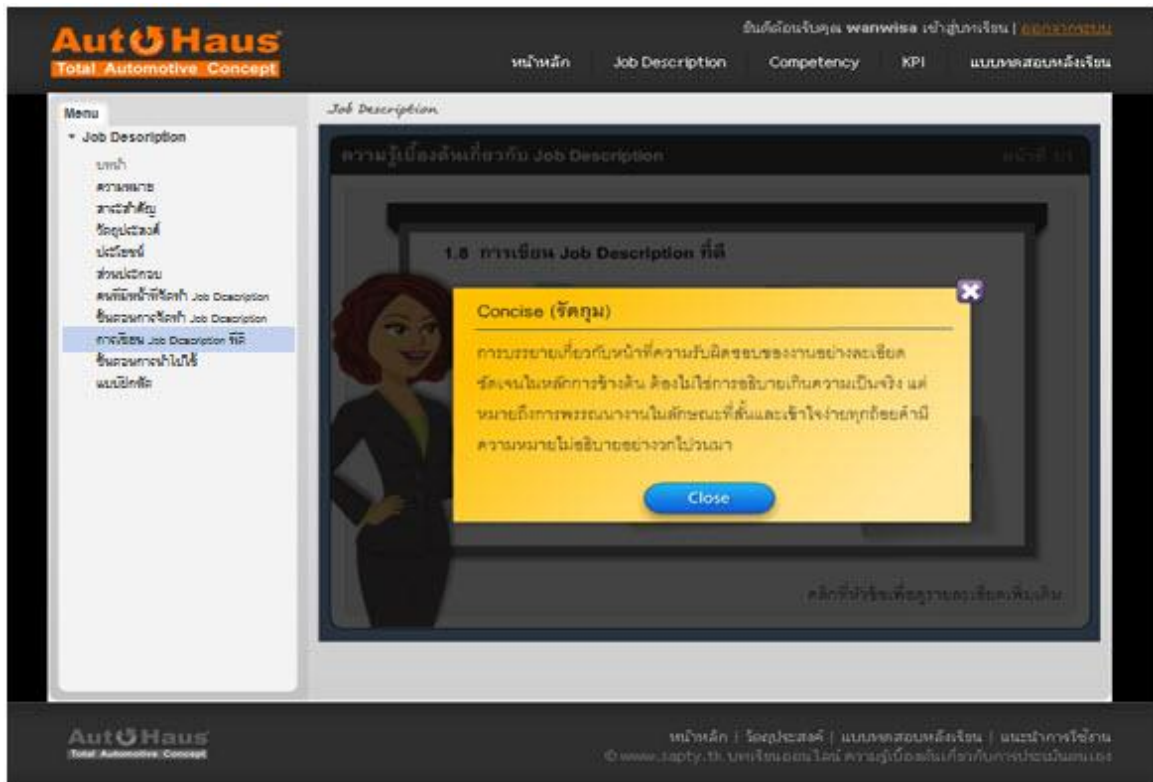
AutoHaus
Total Automotive Concept

ยินดีต้อนรับคุณ wanwisa เข้าสู่บทเรียน | ออกจากระบบ

หน้าหลัก | Job Description | Competency | KPI | แบบทดสอบหลังเรียน

Menu
▾ Job Description
บทนำ
ความหมาย
สาระสำคัญ
วัตถุประสงค์
ประโยชน์
ส่วนประกอบ
คนที่มีหน้าที่จัดทำ Job Description
ขั้นตอนการจัดทำ Job Description
การเขียน Job Description ที่ดี
ขั้นตอนการนำไปใช้
แบบฝึกหัด

Job Description

ความรู้เบื้องต้นเกี่ยวกับ Job Description

หน้าที่ 1/1

1.8 การเขียน Job Description ที่ดี

Concise (รัดกุม)

การบรรยายเกี่ยวกับหน้าที่ความรับผิดชอบของงานอย่างละเอียด ชัดเจนในหลักการข้างต้น ต้องไม่ใช่การอธิบายเกินความเป็นจริง แต่หมายถึงการพรรณนางานในลักษณะที่สั้นและเข้าใจง่ายทุกถ้อยคำมีความหมายไม่อธิบายอย่างวกไปวนมา

Close

คลิกที่หัวข้อเพื่อดูรายละเอียดเพิ่มเติม

AutoHaus
Total Automotive Concept

หน้าหลัก | วัตถุประสงค์ | แบบทดสอบหลังเรียน | แนะนำการใช้งาน
© www.sapty.th บทเรียนออนไลน์ ความรู้เบื้องต้นเกี่ยวกับการประเมินตนเอง